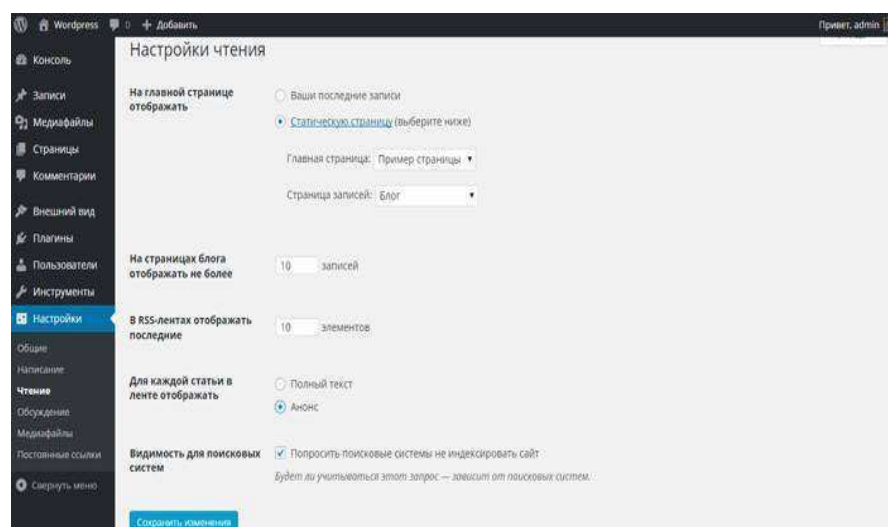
Wordpress 0 + Добавить

Привет, admin

Консоль
Записи
Медиафайлы
Страницы
Комментарии
Внешний вид
Плагины
Пользователи
Инструменты
Настройки
Общие
Написание
Чтение
Обсуждение
Медиафайлы
Постоянные ссылки
Свернуть меню

Настройки чтения

На главной странице отображать

Ваши последние записи

Статическую страницу (выберите ниже)

Главная страница: Пример страницы

Страница записей: Блог

На страницах блога отображать не более 10 записей

В RSS-лентах отображать последние 10 элементов

Для каждой статьи в ленте отображать

Полный текст

Анонс

Видимость для поисковых систем

Попросить поисковые системы не индексировать сайт

Будет ли учитываться этот запрос — зависит от поисковых систем.

Сохранить изменения